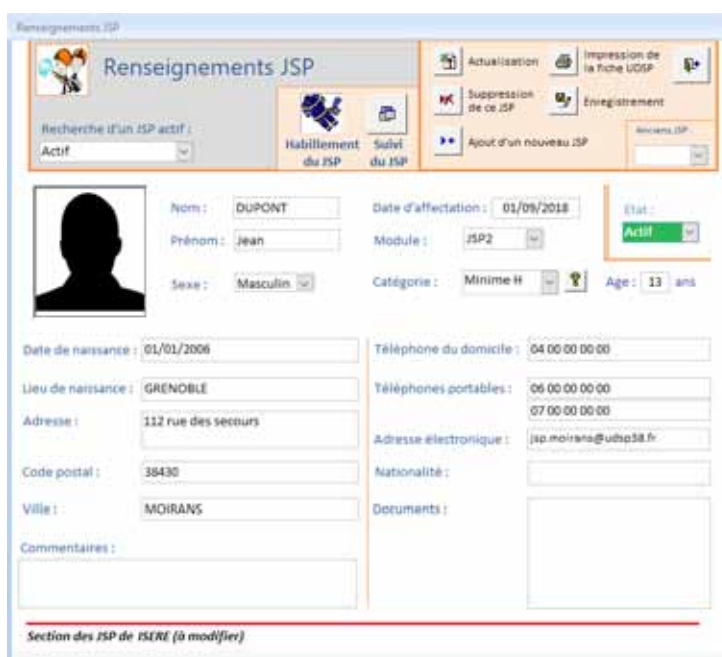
Renseignements JSP

Renseignements JSP

Recherche d'un JSP actif :
Actif

Habillement du JSP

Suivi du JSP

Actualisation

Impression de la fiche UDSP

Suppression de ce JSP

Enregistrement

Ajout d'un nouveau JSP

Anciens JSP

Nom : DUPONT

Prénom : Jean

Sexe : Masculin

Date d'affectation : 01/09/2018

Module : JSP2

Catégorie : Minime H

Age : 13 ans

Etat :
Actif

Date de naissance : 01/01/2006

Lieu de naissance : GRENOBLE

Adresse : 112 rue des secours

Code postal : 38430

Ville : MOIRANS

Commentaires :

Téléphone du domicile : 04 00 00 00 00

Téléphones portables : 06 00 00 00 00
07 00 00 00 00

Adresse électronique : jsp.moirans@udsp38.fr

Nationalité :

Documents :

Section des JSP de ISERE (à modifier)